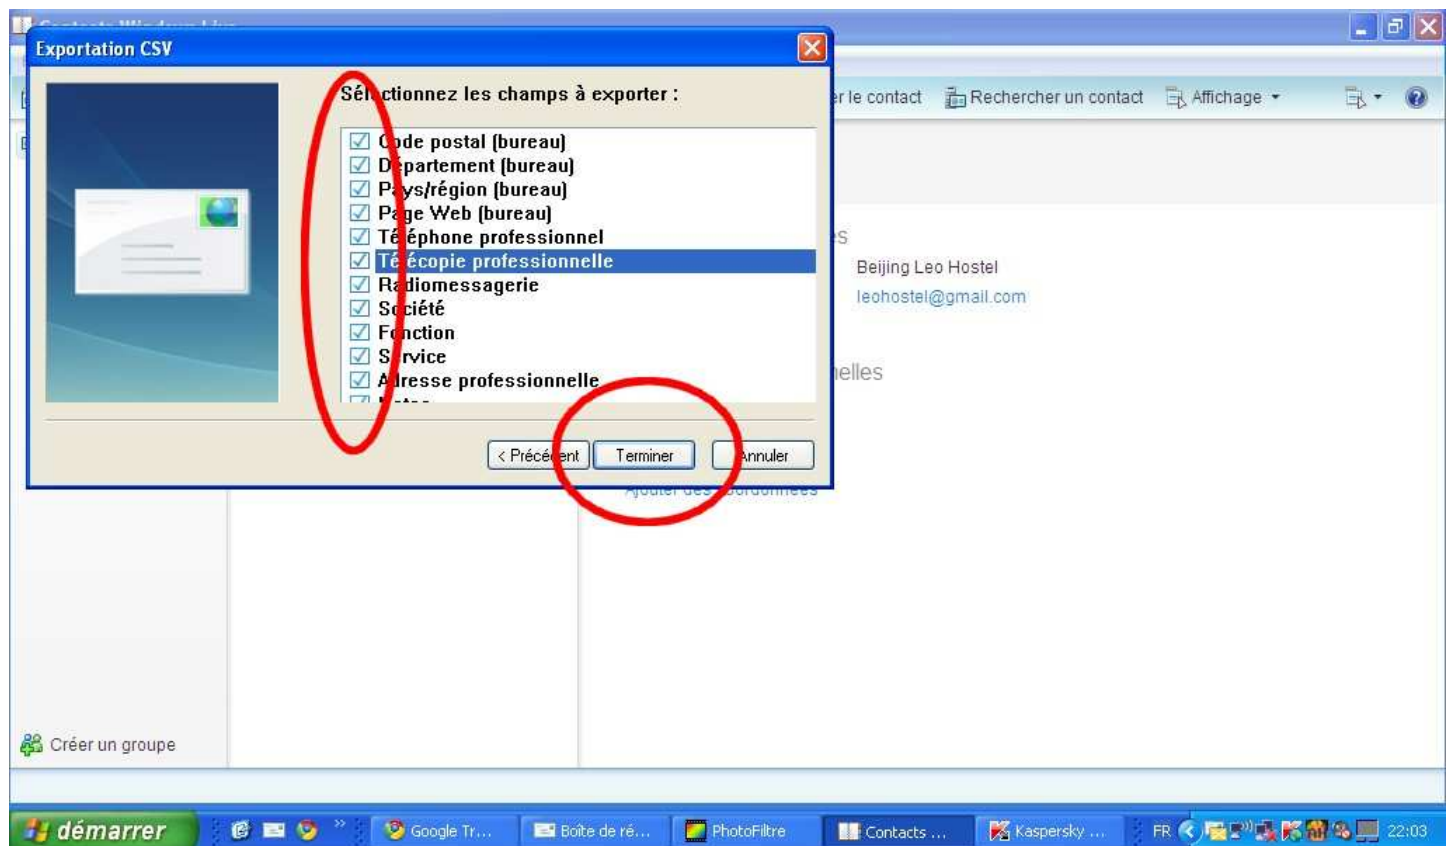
Contacts Windows Live

Exportation CSV

Sél ctionnez les champs à exporter :

Code postal (bureau)
D partement (bureau)
P ys/région (bureau)
Pa ge Web (bureau)
Té éphone professionnel
Té écopie professionnelle
Ra diomessagerie
So ciété
Fo nction
S rvice
A dresse professionnelle
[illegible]

< Préc ent
Terminer
nnuler

r le contact
Rechercher un contact
Affichage

s
Beijing Leo Hostel
leohostel@gmail.com

elles

Ajouter des coordonnées

Créer un groupe

démarrer
Google Tr...
Boîte de ré...
PhotoFiltre
Contacts ...
Kaspersky ...
FR
22:03